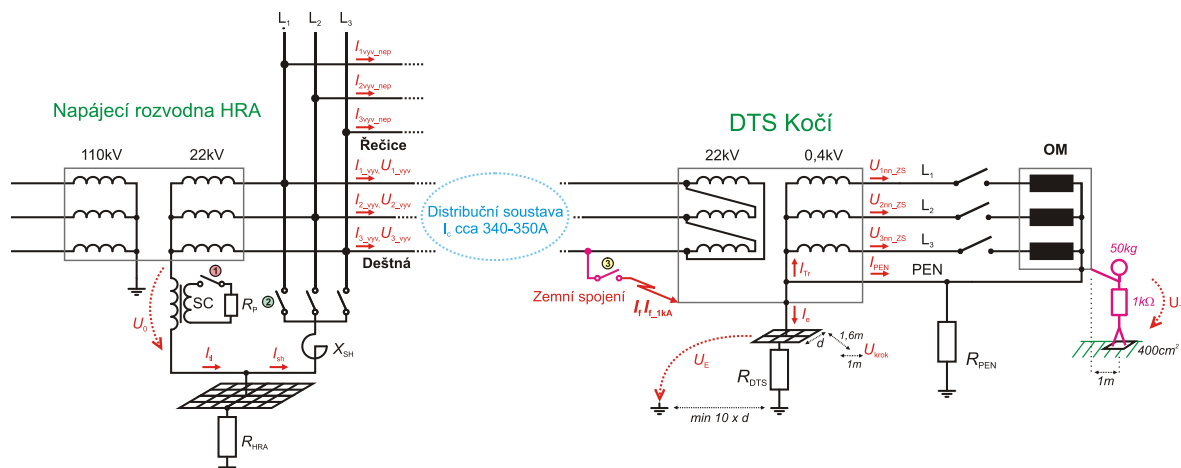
$L_1$ $L_2$ $L_3$

$I_{1vyv\_nep}$
$I_{2vyv\_nep}$
$I_{3vyv\_nep}$

Napájecí rozvodna HRA

Řečice

DTS Kočí

110kV 22kV

$I_{1\_vyv}$, $U_{1\_vyv}$
$I_{2\_vyv}$, $U_{2\_vyv}$
$I_{3\_vyv}$, $U_{3\_vyv}$

Distribuční soustava $I_c$ cca 340-350A

22kV 0,4kV

$U_{1nn\_ZS}$ $L_1$
$U_{2nn\_ZS}$ $L_2$
$U_{3nn\_ZS}$ $L_3$

OM

Deštná

1

SC

$R_P$ 2

$U_0$

$I_4$ $I_{sh}$

$X_{SH}$

$R_{HRA}$

3

Zemní spojení

$I_f$ $I_{f\_1kA}$

$I_{Tr}$

$I_{PEN}$ PEN

$I_e$

1,6m

d

$U_{krok}$

1m

$U_E$

$R_{DTS}$

min 10 x d

$R_{PEN}$

50kg

1kΩ

$U_r$

400cm$^2$

1m